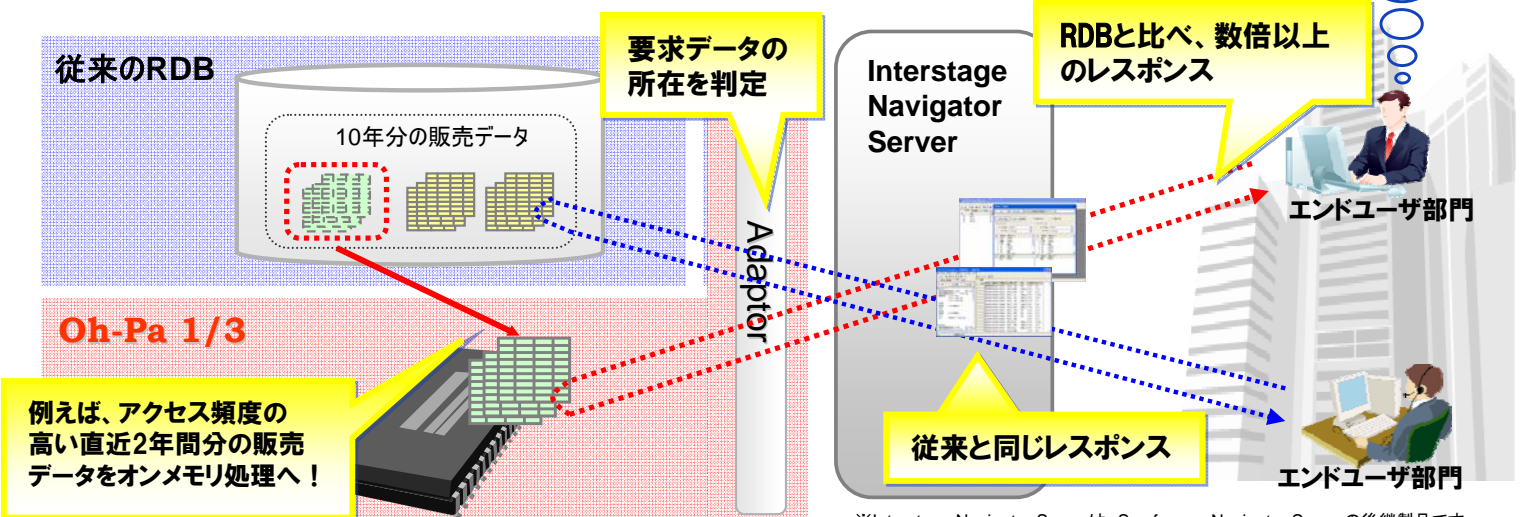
従来のRDB

10年分の販売データ

要求データの所在を判定

Adaptor

Interstage Navigator Server

RDBと比べ、数倍以上のレスポンス

エンドユーザ部門

Oh-Pa 1/3

例えば、アクセス頻度の高い直近2年間分の販売データをオンメモリ処理へ！

従来と同じレスポンス

エンドユーザ部門

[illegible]